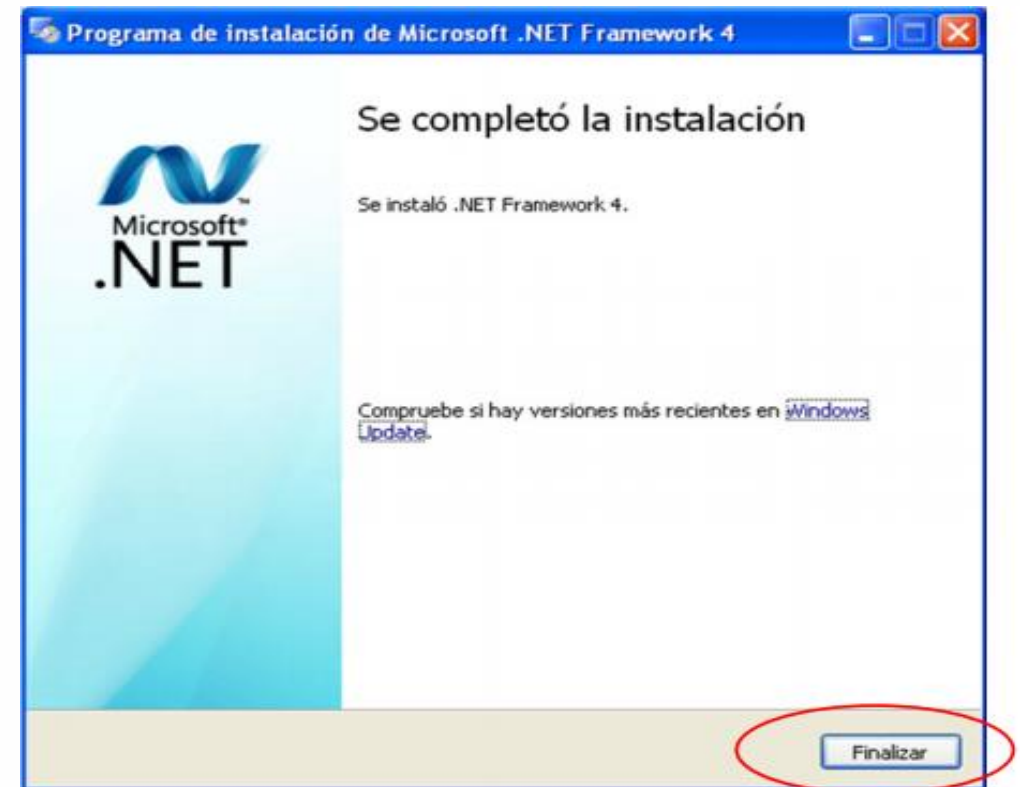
Programa de instalación de Microsoft .NET Framework 4

Microsoft®
.NET

Se completó la instalación

Se instaló .NET Framework 4.

Compruebe si hay versiones más recientes en Windows Update.

Finalizar